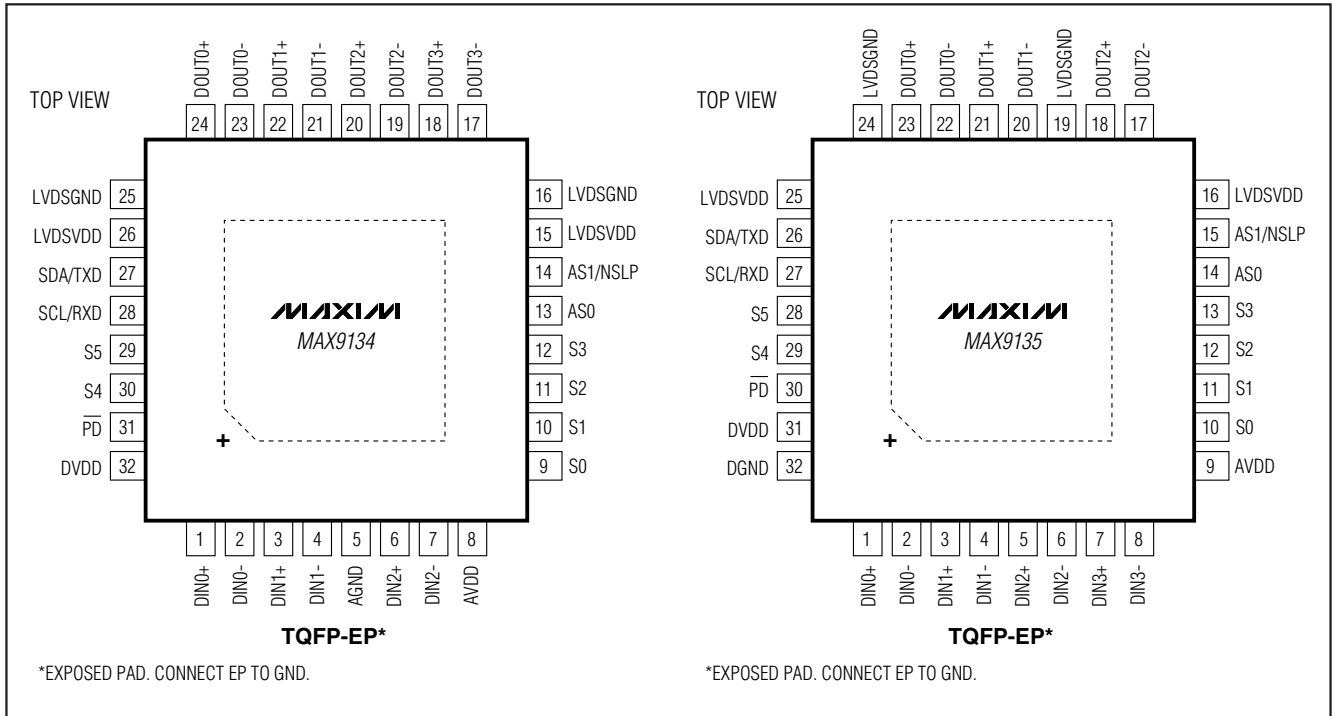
TOP VIEW

DOUT0+ DOUT0- DOUT1+ DOUT1- DOUT2+ DOUT2- DOUT3+ DOUT3-
24 23 22 21 20 19 18 17

LVDSGND 25
LVDSVDD 26
SDA/TXD 27
SCL/RXD 28
S5 29
S4 30
$\overline{PD}$ 31
DVDD 32

16 LVDSGND
15 LVDSVDD
14 AS1/NSLP
13 AS0
12 S3
11 S2
10 S1
9 S0

MAXIM
MAX9134

+

1 2 3 4 5 6 7 8
DIN0+ DIN0- DIN1+ DIN1- AGND DIN2+ DIN2- AVDD

TQFP-EP*

*EXPOSED PAD. CONNECT EP TO GND.

TOP VIEW

LVDSGND DOUT0+ DOUT0- DOUT1+ DOUT1- LVDSGND DOUT2+ DOUT2-
24 23 22 21 20 19 18 17

LVDSVDD 25
SDA/TXD 26
SCL/RXD 27
S5 28
S4 29
$\overline{PD}$ 30
DVDD 31
DGND 32

16 LVDSVDD
15 AS1/NSLP
14 AS0
13 S3
12 S2
11 S1
10 S0
9 AVDD

MAXIM
MAX9135

+

1 2 3 4 5 6 7 8
DIN0+ DIN0- DIN1+ DIN1- DIN2+ DIN2- DIN3+ DIN3-

TQFP-EP*

*EXPOSED PAD. CONNECT EP TO GND.